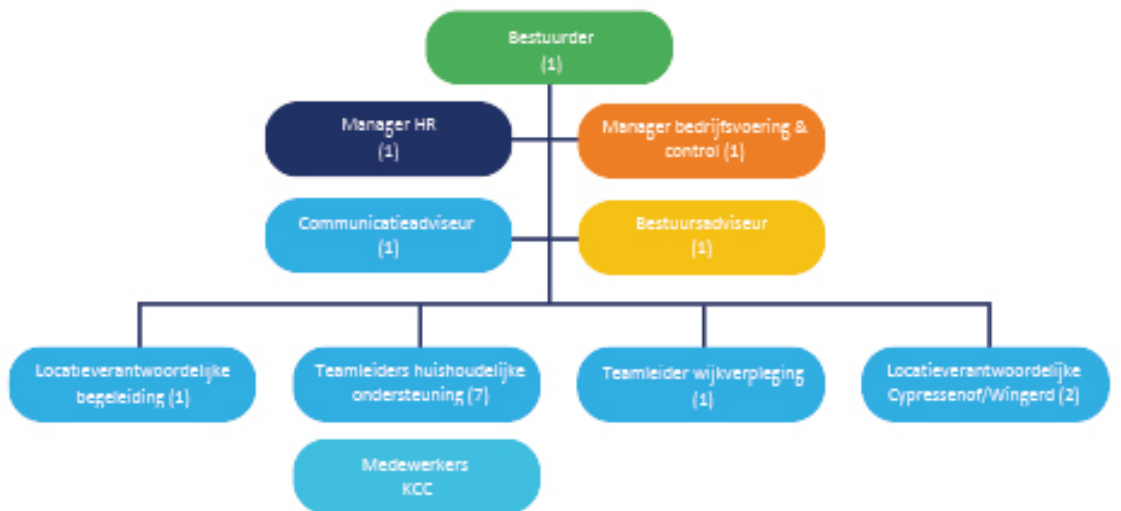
Bestuurder
(1)

Manager HR
(1)

Manager bedrijfsvoering & control (1)

Communicatieadviseur
(1)

Bestuursadviseur
(1)

Locatieverantwoordelijke begeleiding (1)

Teamleiders huishoudelijke ondersteuning (7)

Teamleider wijkverpleging
(1)

Locatieverantwoordelijke Cypressenof/Wingerd (2)

Medewerkers
KCC